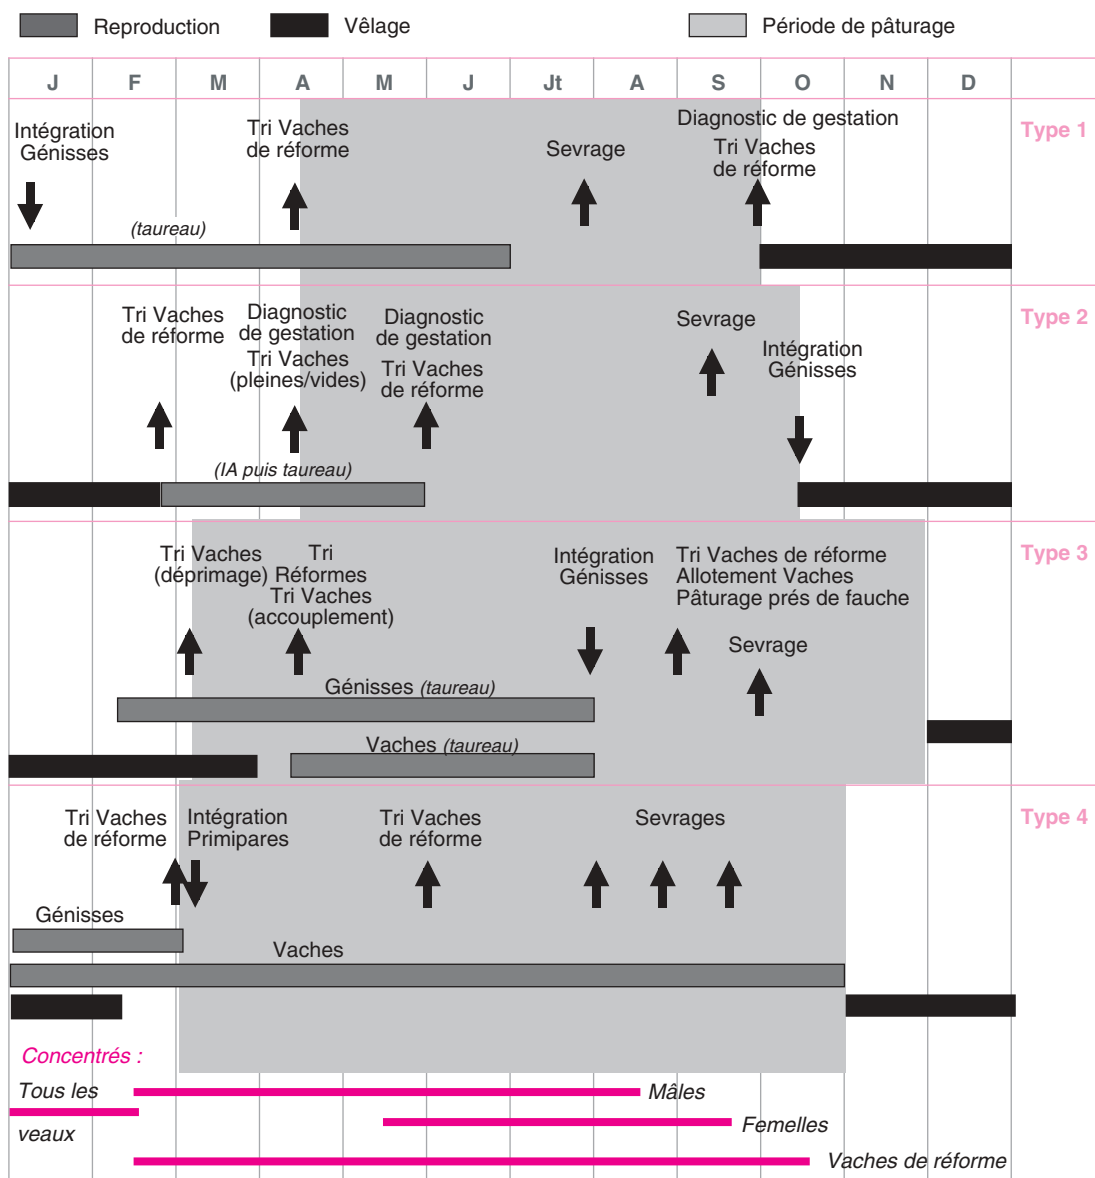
Reproduction Vêlage Période de pâturage

| J | F | M | A | M | J | Jt | A | S | O | N | D |
|---|---|---|---|---|---|---|---|---|---|---|---|

Intégration Génisses

Tri Vaches de réforme

Sevrage

Diagnostic de gestation

Tri Vaches de réforme

Type 1

(taureau)

Tri Vaches de réforme

Diagnostic de gestation

Tri Vaches (pleines/vides)

Diagnostic de gestation

Tri Vaches de réforme

Sevrage

Intégration Génisses

Type 2

(IA puis taureau)

Tri Vaches (déprimage)

Tri Réformes

Tri Vaches (accouplement)

Intégration Génisses

Tri Vaches de réforme

Allotement Vaches

Pâturage prés de fauche

Sevrage

Type 3

Génisses (taureau)

Vaches (taureau)

Tri Vaches de réforme

Intégration Primipares

Tri Vaches de réforme

Sevrages

Type 4

Génisses

Vaches

Concentrés :

Tous les veaux

Mâles

Femelles

Vaches de réforme